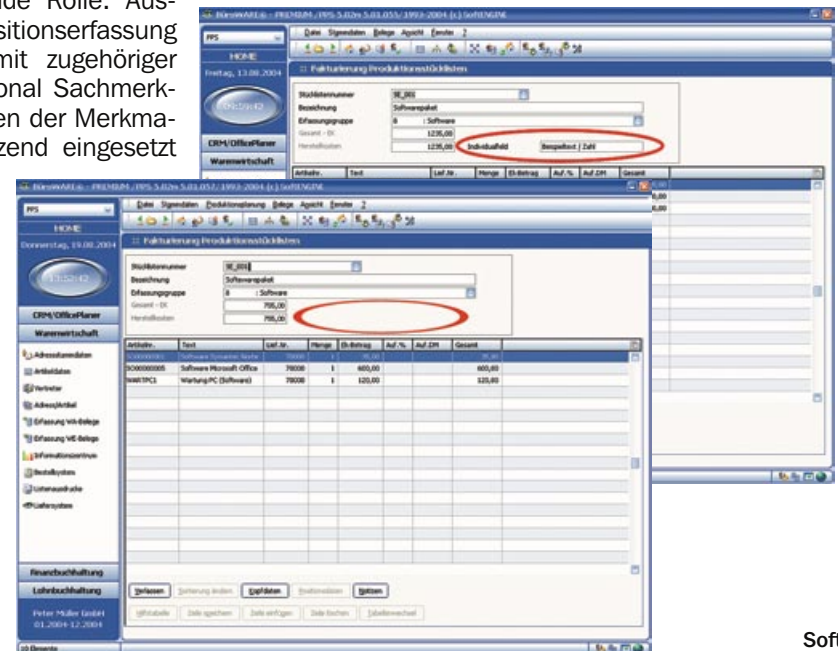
nde Rolle. Aussitionserfassung mit zugehöriger onal Sachmerken der Merkmazend eingesetzt

BüroWARE6 - PREMIUM /PPS 5.02n 5.01.055/1993-2004 (c) SoftENGINE

PPS

HOME

Freitag, 13.08.2004

CRM/OfficePlaner

Warenwirtschaft

Datei Stammdaten Belege Ansicht Fenster ?

Fakturierung Produktionsstücklisten

Stücklistennummer SE_001

Bezeichnung Softwarepaket

Erfassungsgruppe 8 : Software

Gesamt - EK 1235,00

Herstellkosten 1235,00 Individualfeld Beispieltext / Zahl

Artikelnr. Text Lief.Nr. Menge Eh-Betrag Auf.% Auf.DM Gesamt

BüroWARE6 - PREMIUM /PPS 5.02n 5.01.057/1993-2004 (c) SoftENGINE

PPS

HOME

Donnerstag, 19.08.2004

13:52:42

CRM/OfficePlaner

Warenwirtschaft

Datei Stammdaten Produktionsplanung Belege Ansicht Fenster ?

Fakturierung Produktionsstücklisten

Stücklistennummer SE_001

Bezeichnung Softwarepaket

Erfassungsgruppe 8 : Software

Gesamt - EK 795,00

Herstellkosten 795,00

| Artikelnr. | Text | Lief.Nr. | Menge | Eh-Betrag | Auf.% | Auf.DM | Gesamt |
|---|---|---|---|---|---|---|---|
| SO00000001 | Software Dynamic Navis | 70000 | 1 | 75,00 | | | 75,00 |
| SO00000005 | Software Microsoft Office | 70000 | 1 | 600,00 | | | 600,00 |
| WARTPC1 | Wartung PC (Software) | 70000 | 1 | 120,00 | | | 120,00 |

Adressstammdaten

Artikeldaten

Vertreter

Adress/Artikel

Erfassung VK-Belege

Erfassung VE-Belege

Informationszentrum

Bestellsystem

Listenausdrucke

Liefersystem

Finanzbuchhaltung

Lohnbuchhaltung

Peter Müller GmbH 01.2004-12.2004

Desente

Verlassen Sortierung ändern Kopfdaten Positionsdaten Notizen

Hilfstabelle Zeile speichern Zeile einfügen Zeile löschen Tabellenwechsel

Soft